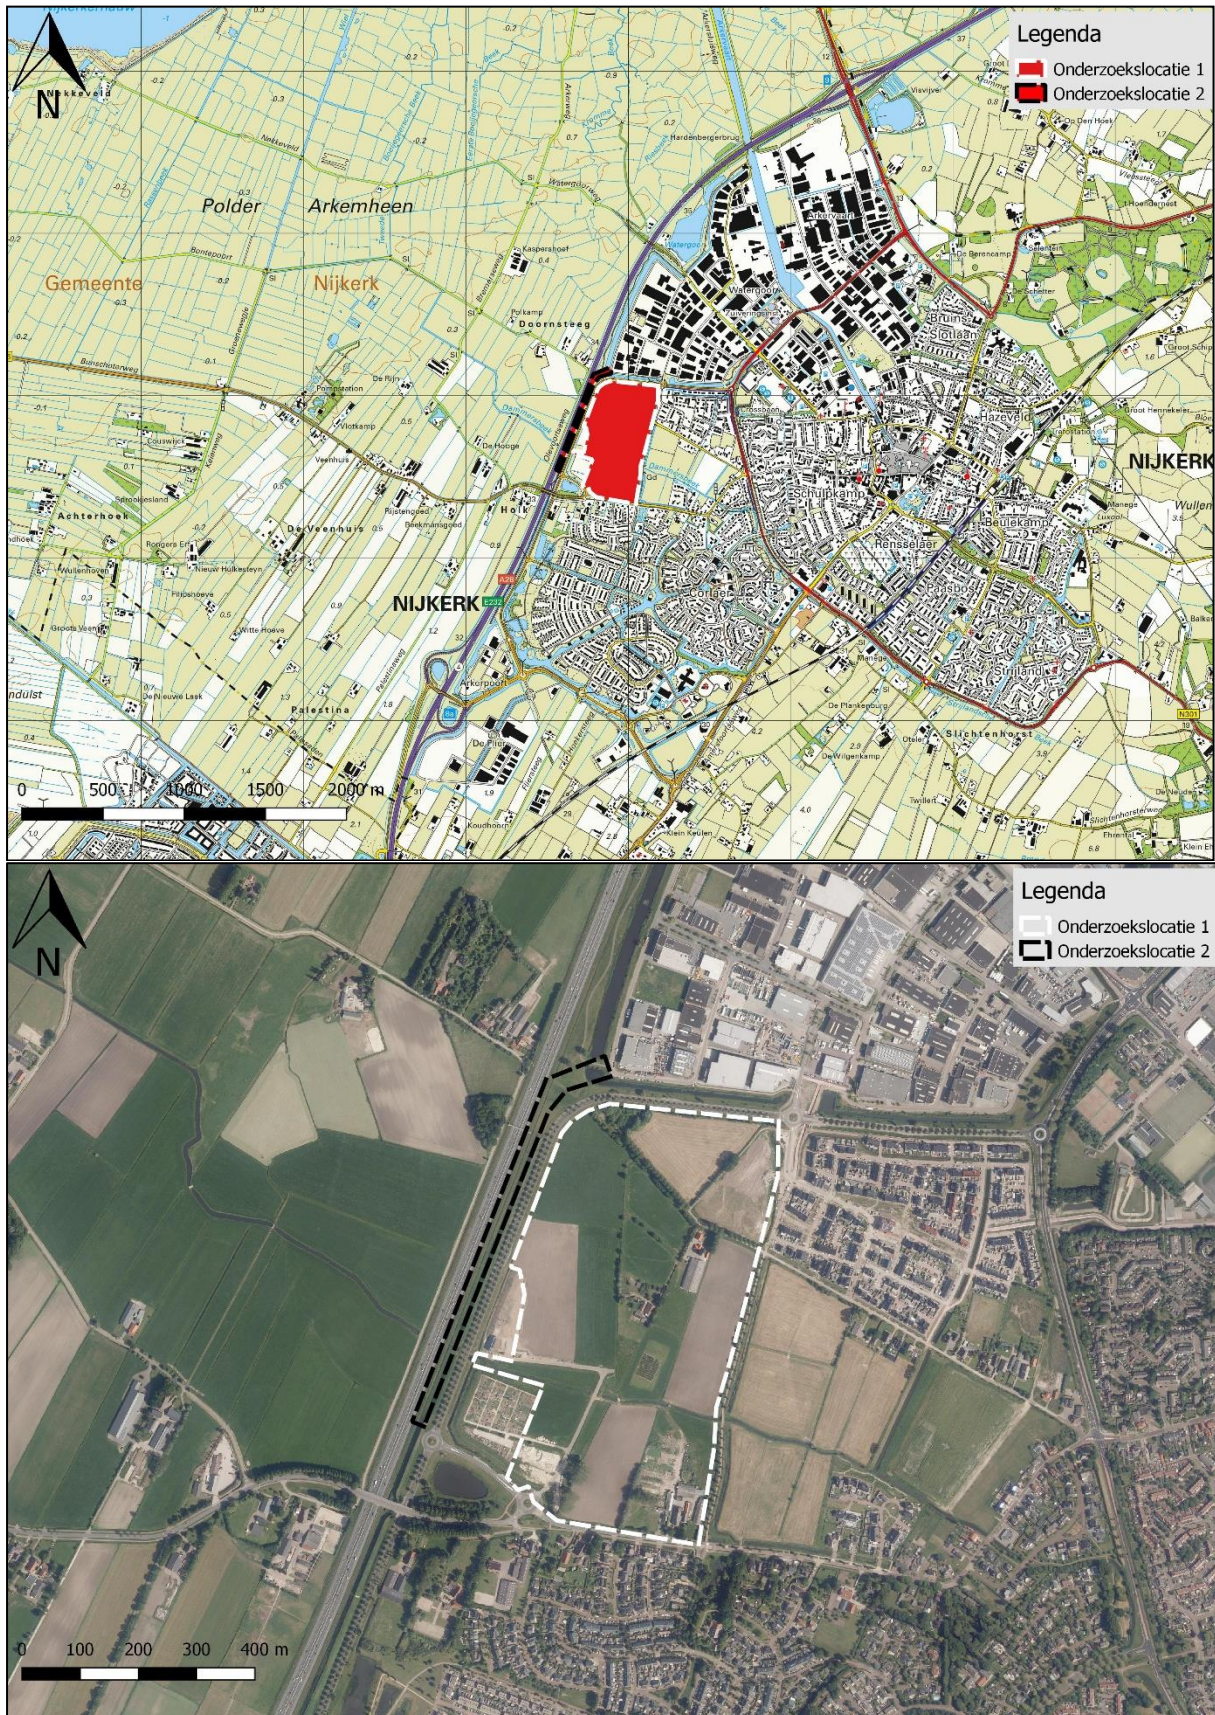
N

Legenda
Onderzoekslocatie 1
Onderzoekslocatie 2

Polder Arkemheen

Gemeente Nijkerk

Doornsteeg

De Hooge

Achterhoek

De Veenhuis

Holk

NIJKERK

Watergoor

Arkervaart

Bruins Slot

Hazeveld

Schulpkamp

Rensselaer

Paasbos

Strijland

Slichtenhorst

NIJKERK

Palestina

De Flier

Kruishoorn

Klein Krullen

De Plantsoen

De Wilgenkamp

Twillert

0 500 1000 1500 2000 m

N

Legenda
Onderzoekslocatie 1
Onderzoekslocatie 2

0 100 200 300 400 m